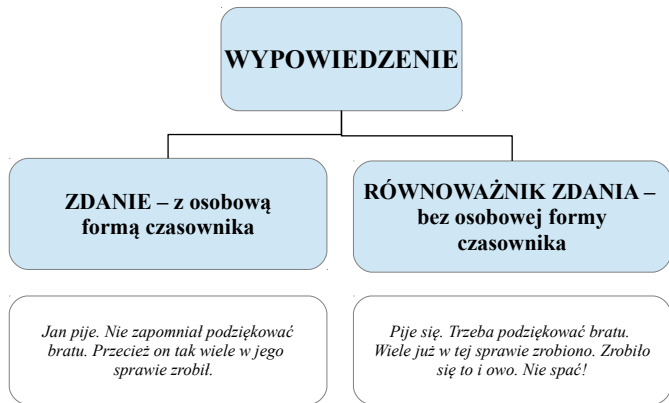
WYPOWIEDZENIE

ZDANIE – z osobową formą czasownika

RÓWNOWAŻNIK ZDANIA – bez osobowej formy czasownika

Jan pije. Nie zapomniał podziękować bratu. Przecież on tak wiele w jego sprawie zrobił.

Pije się. Trzeba podziękować bratu. Wiele już w tej sprawie zrobiono. Zrobiło się to i owo. Nie spać!